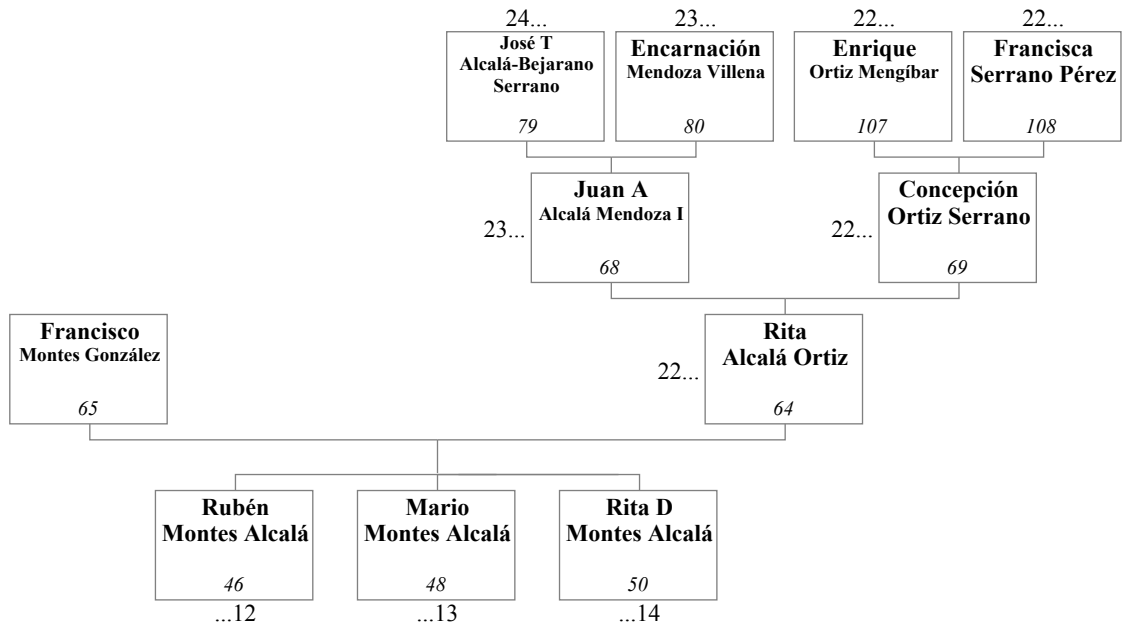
24...
José T
Alcalá-Bejarano
Serrano
79

23...
Encarnación
Mendoza Villena
80

22...
Enrique
Ortiz Mengíbar
107

22...
Francisca
Serrano Pérez
108

23...
Juan A
Alcalá Mendoza I
68

22...
Concepción
Ortiz Serrano
69

Francisco
Montes González
65

22...
Rita
Alcalá Ortiz
64

Rubén
Montes Alcalá
46
...12

Mario
Montes Alcalá
48
...13

Rita D
Montes Alcalá
50
...14